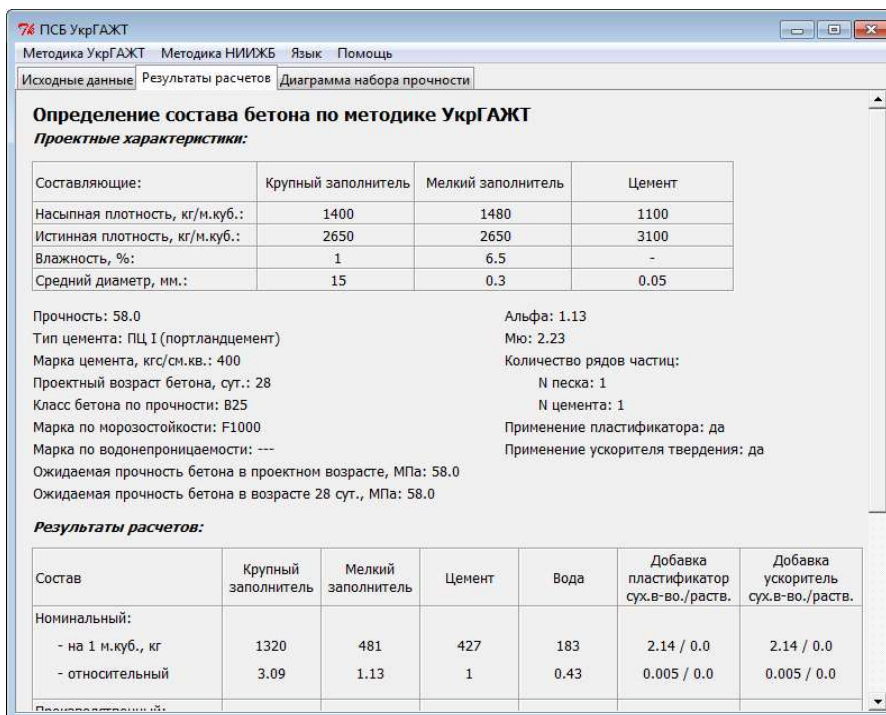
ПСБ УкрГАЖТ

Методика УкрГАЖТ Методика НИИЖБ Язык Помощь

Исходные данные Результаты расчетов Диаграмма набора прочности

Определение состава бетона по методике УкрГАЖТ

Проектные характеристики:

| Составляющие: | Крупный заполнитель | Мелкий заполнитель | Цемент |
|---|---|---|---|
| Насыпная плотность, кг/м.куб.: | 1400 | 1480 | 1100 |
| Истинная плотность, кг/м.куб.: | 2650 | 2650 | 3100 |
| Влажность, %: | 1 | 6.5 | - |
| Средний диаметр, мм.: | 15 | 0.3 | 0.05 |

Прочность: 58.0
Тип цемента: ПЦ I (портландцемент)
Марка цемента, кгс/см.кв.: 400
Проектный возраст бетона, сут.: 28
Класс бетона по прочности: В25
Марка по морозостойкости: F1000
Марка по водонепроницаемости: ---
Ожидаемая прочность бетона в проектном возрасте, МПа: 58.0
Ожидаемая прочность бетона в возрасте 28 сут., МПа: 58.0

Альфа: 1.13
Мю: 2.23
Количество рядов частиц:
N песка: 1
N цемента: 1
Применение пластификатора: да
Применение ускорителя твердения: да

Результаты расчетов:

| Состав | Крупный заполнитель | Мелкий заполнитель | Цемент | Вода | Добавка пластификатор сух.в-во./раств. | Добавка ускоритель сух.в-во./раств. |
|---|---|---|---|---|---|---|
| Номинальный: | | | | | | |
| - на 1 м.куб., кг | 1320 | 481 | 427 | 183 | 2.14 / 0.0 | 2.14 / 0.0 |
| - относительный | 3.09 | 1.13 | 1 | 0.43 | 0.005 / 0.0 | 0.005 / 0.0 |
| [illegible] | | | | | | |